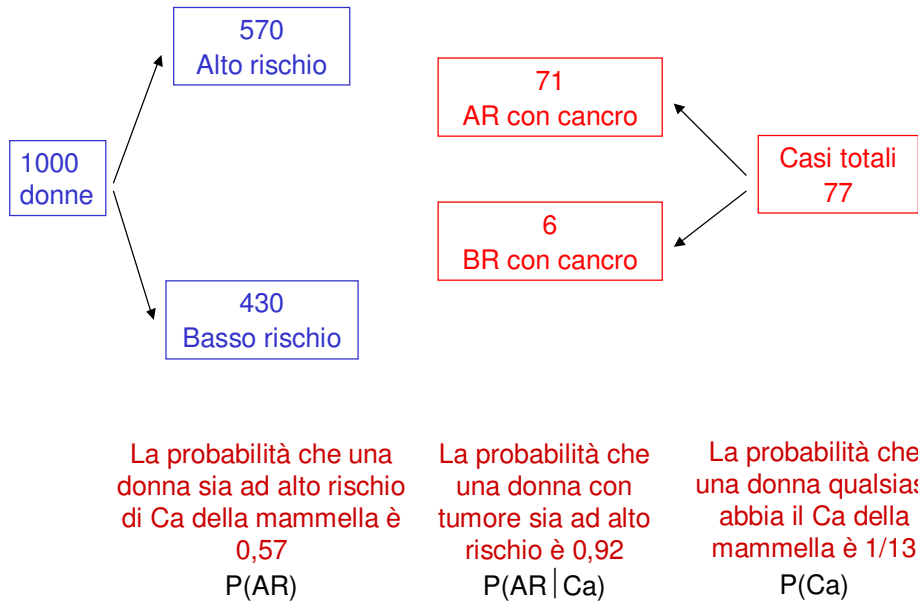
1000 donne

570
Alto rischio

430
Basso rischio

71
AR con cancro

6
BR con cancro

Casi totali
77

La probabilità che una donna sia ad alto rischio di Ca della mammella è 0,57
P(AR)

La probabilità che una donna con tumore sia ad alto rischio è 0,92
P(AR|Ca)

La probabilità che una donna qualsias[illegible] abbia il Ca della mammella è 1/13
P(Ca)